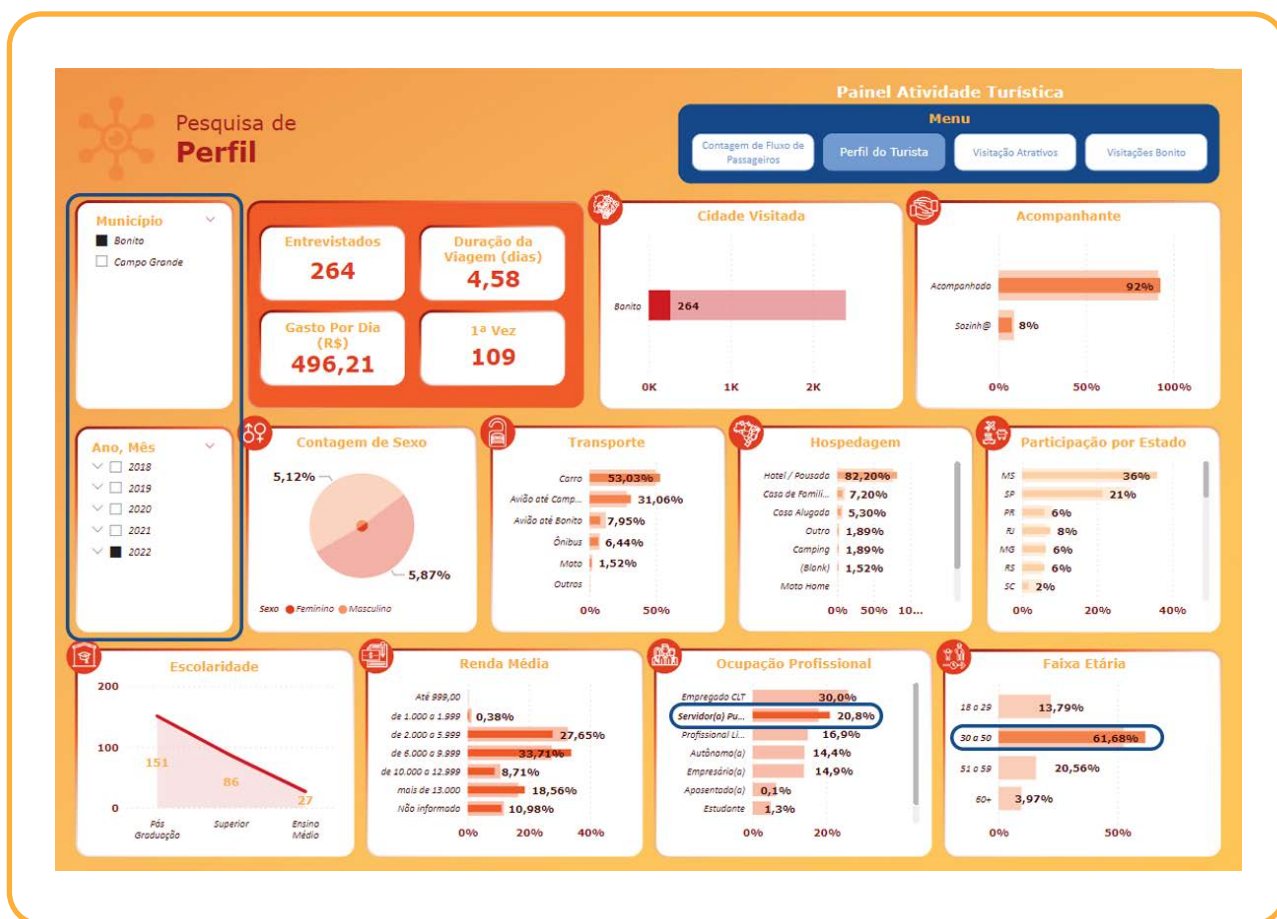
Pesquisa de
Perfil

Painel Atividade Turística
Menu
Contagem de Fluxo de Passageiros
Perfil do Turista
Visitação Atrativos
Visitações Bonito

Município
Bonito
Campo Grande

Entrevistados
264
Duração da Viagem (dias)
4,58
Gasto Por Dia (R$)
496,21
1ª Vez
109

Cidade Visitada
Bonito 264
0K 1K 2K

Acompanhante
Acompanhado 92%
Sozinh@ 8%
0% 50% 100%

Ano, Mês
2018
2019
2020
2021
2022

Contagem de Sexo
5,12%
5,87%
Sexo Feminino Masculino

Transporte
Carro 53,03%
Avião até Camp... 31,06%
Avião até Bonito 7,95%
Ônibus 6,44%
Moto 1,52%
Outros
0% 50%

Hospedagem
Hotel / Pousada 82,20%
Casa de Famili... 7,20%
Casa Alugada 5,30%
Outro 1,89%
Camping 1,89%
(Blank) 1,52%
Moto Home
0% 50% 10...

Participação por Estado
MS 36%
SP 21%
PR 6%
RJ 8%
MG 6%
RS 6%
SC 2%
0% 20% 40%

Escolaridade
200
100
0
151
86
27
Pós Graduação
Superior
Ensino Médio

Renda Média
Até 999,00
de 1.000 a 1.999 0,38%
de 2.000 a 5.999 27,65%
de 6.000 a 9.999 33,71%
de 10.000 a 12.999 8,71%
mais de 13.000 18,56%
Não informado 10,98%
0% 20% 40%

Ocupação Profissional
Empregado CLT 30,0%
Servidor(a) Pu... 20,8%
Profissional Li... 16,9%
Autônomo(a) 14,4%
Empresário(a) 14,9%
Aposentado(a) 0,1%
Estudante 1,3%
0% 20%

Faixa Etária
18 a 29 13,79%
30 a 50 61,68%
51 a 59 20,56%
60+ 3,97%
0% 50%